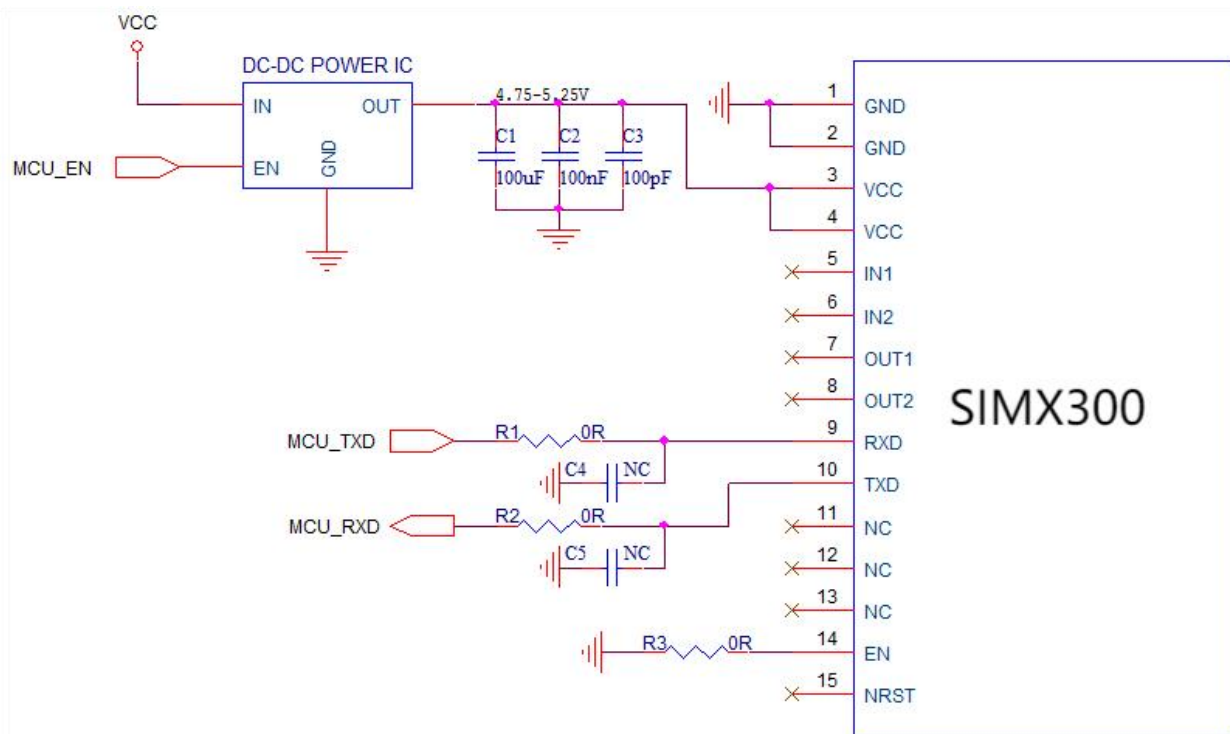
VCC
DC-DC POWER IC
IN
OUT
MCU_EN
EN
GND
4.75-5.25V
C1
100uF
C2
100nF
C3
100pF
1 GND
2 GND
3 VCC
4 VCC
5 IN1
6 IN2
7 OUT1
8 OUT2
9 RXD
10 TXD
11 NC
12 NC
13 NC
14 EN
15 NRST
SIMX300
MCU_TXD
R1
0R
C4
NC
MCU_RXD
R2
0R
C5
NC
R3
0R